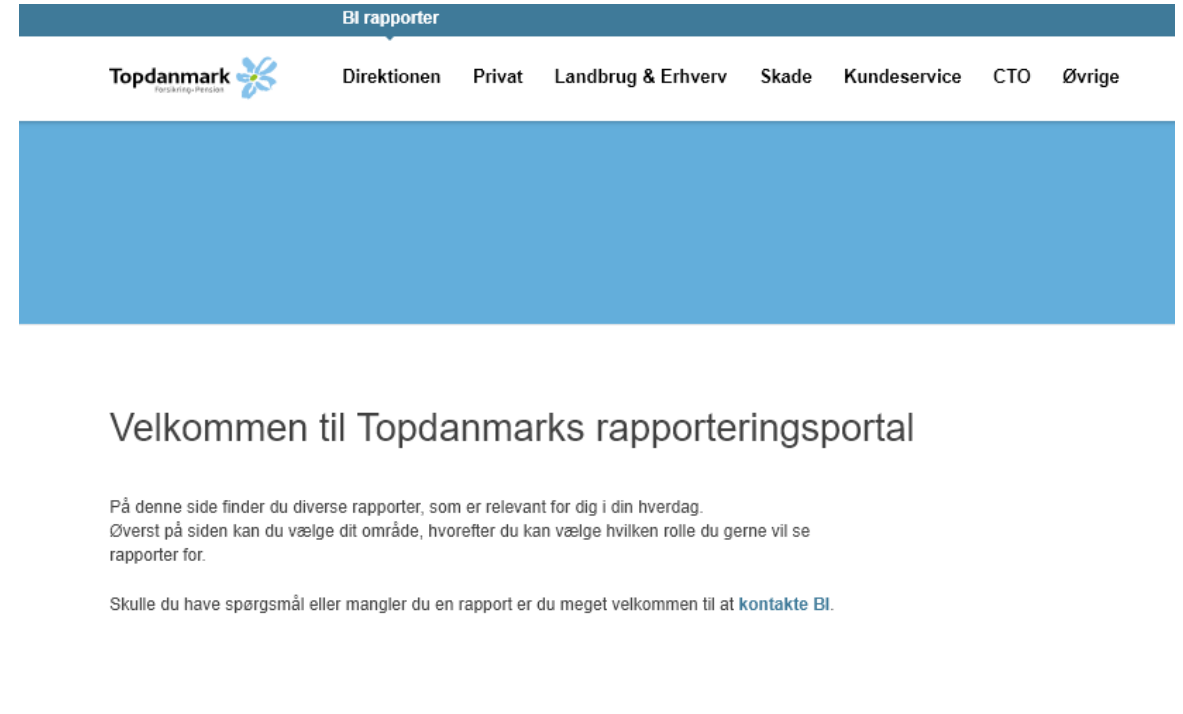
BI rapporter

Topdanmark
Forsikring · Pension

Direktionen Privat Landbrug & Erhverv Skade Kundeservice CTO Øvrige

Velkommen til Topdanmarks rapporteringsportal

På denne side finder du diverse rapporter, som er relevant for dig i din hverdag.
Øverst på siden kan du vælge dit område, hvorefter du kan vælge hvilken rolle du gerne vil se rapporter for.

Skulle du have spørgsmål eller mangler du en rapport er du meget velkommen til at kontakte BI.